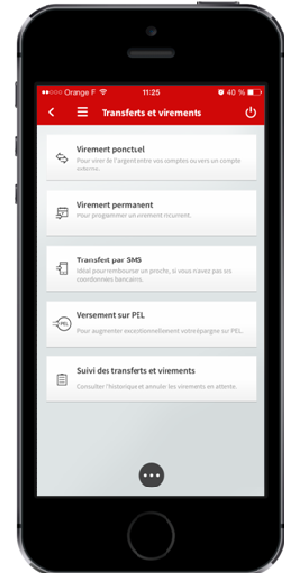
Orange F 11:25 40 %

Transferts et virements

Virement ponctuel
Pour virer de l'argent entre vos comptes ou vers un compte externe.

Virement permanent
Pour programmer un virement récurrent.

Transfert par SMS
Idéal pour rembourser un proche, si vous n'avez pas ses coordonnées bancaires.

Versement sur PEL
Pour augmenter exceptionnellement votre épargne sur PEL.

Suivi des transferts et virements
Consulter l'historique et annuler les virements en attente.